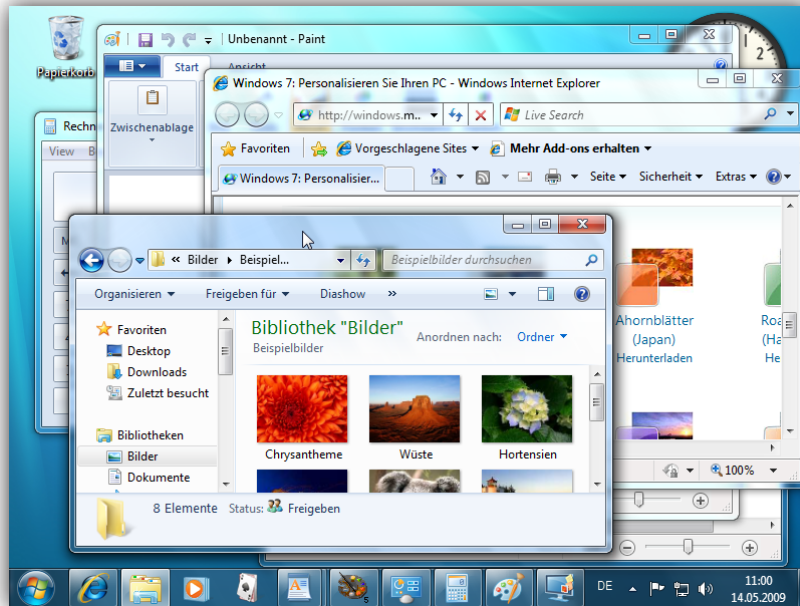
Papierkorb

Unbenannt - Paint

Start

Ansicht

Zwischenablage

Rechn

View

Windows 7: Personalisieren Sie Ihren PC - Windows Internet Explorer

http://windows.m...

Live Search

Favoriten

Vorgeschlagene Sites

Mehr Add-ons erhalten

Windows 7: Personalisier...

Seite

Sicherheit

Extras

Ahornblätter (Japan)

Herunterladen

Roa (Ha

He

100%

« Bilder ▸ Beispiel...

Beispielbilder durchsuchen

Organisieren

Freigeben für

Diashow

»

Favoriten

Desktop

Downloads

Zuletzt besucht

Bibliotheken

Bilder

Dokumente

Bibliothek "Bilder"

Beispielbilder

Anordnen nach:

Ordner

Chrysantheme

Wüste

Hortensien

8 Elemente

Status:

Freigeben

DE

11:00

14.05.2009